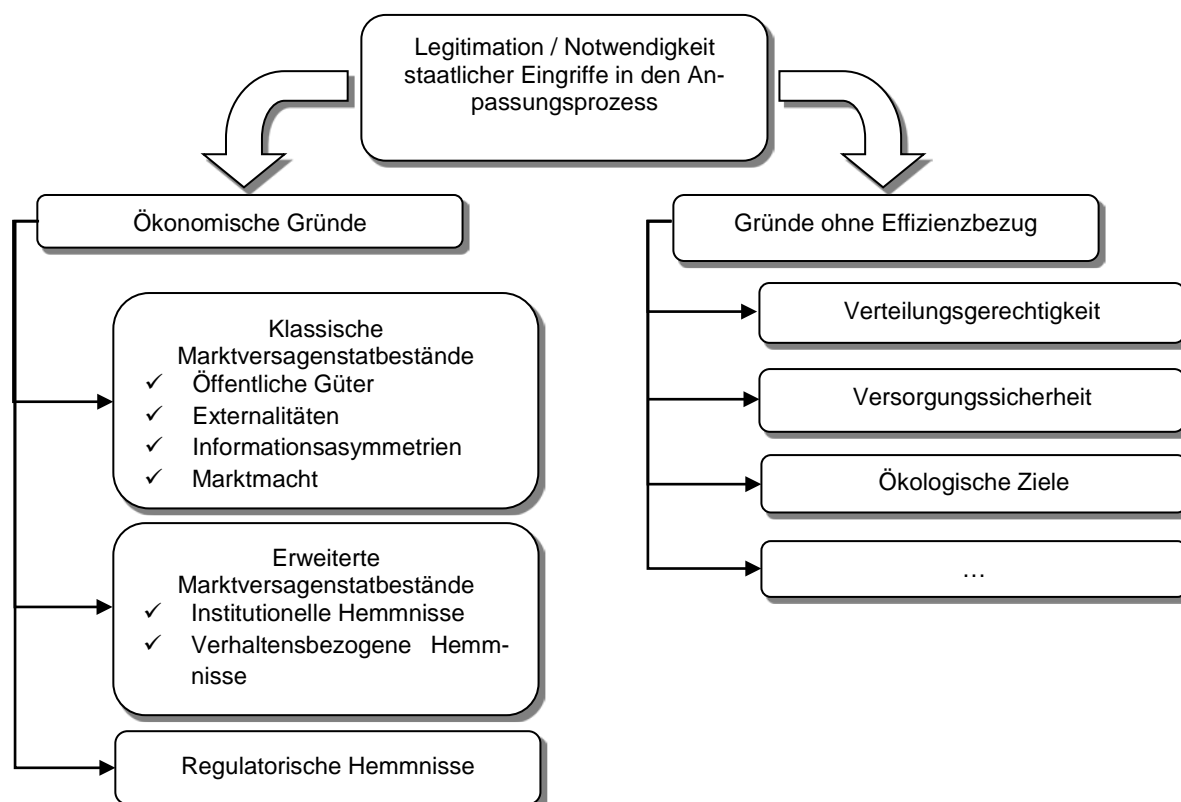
Legitimation / Notwendigkeit staatlicher Eingriffe in den Anpassungsprozess

Ökonomische Gründe

Klassische Marktversagenstatbestände
✓ Öffentliche Güter
✓ Externalitäten
✓ Informationsasymmetrien
✓ Marktmacht

Erweiterte Marktversagenstatbestände
✓ Institutionelle Hemmnisse
✓ Verhaltensbezogene Hemmnisse

Regulatorische Hemmnisse

Gründe ohne Effizienzbezug

Verteilungsgerechtigkeit

Versorgungssicherheit

Ökologische Ziele

…